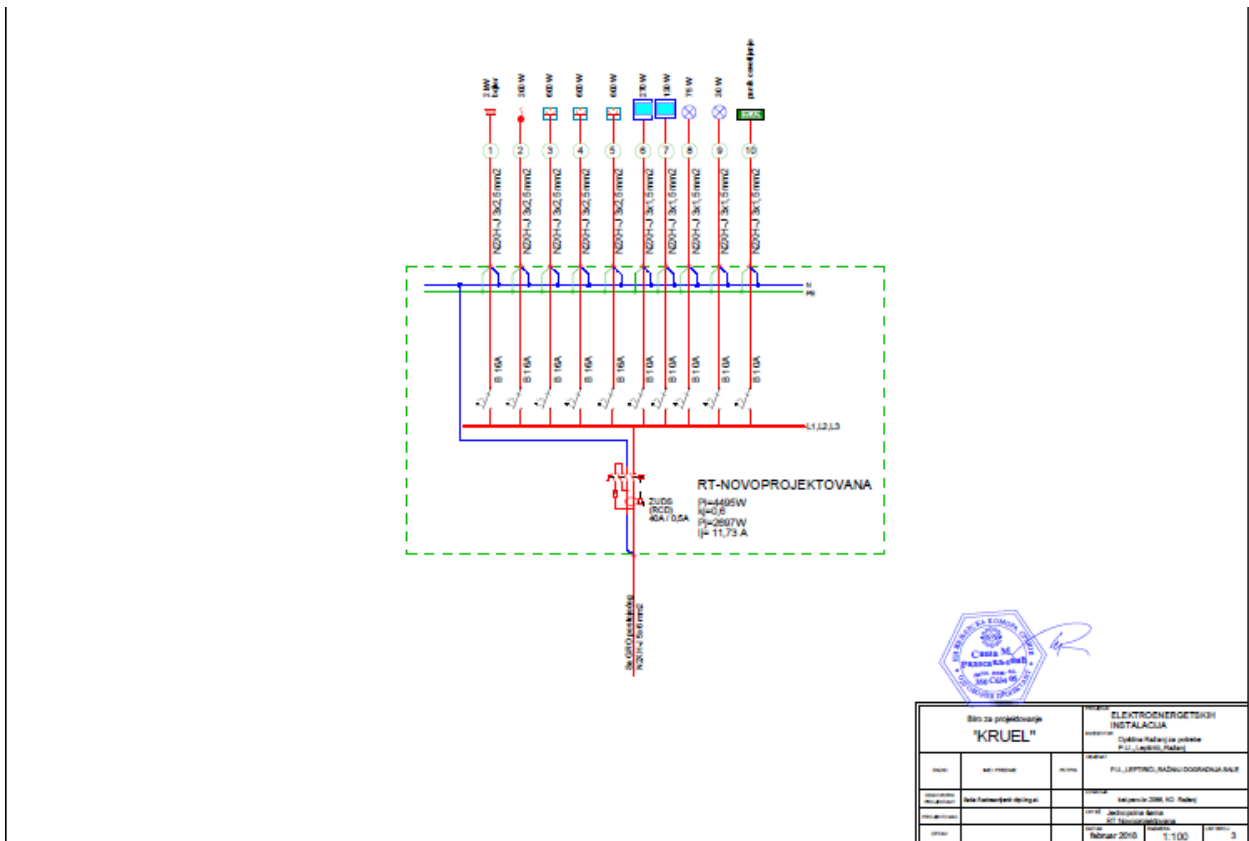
2 kW bojler
300 W
600 W
600 W
600 W
270 W
180 W
75 W
36 W
panik osvetljenje

1 2 3 4 5 6 7 8 9 10

N2XH-J 3x2,5mm2
N2XH-J 3x2,5mm2
N2XH-J 3x2,5mm2
N2XH-J 3x2,5mm2
N2XH-J 3x2,5mm2
N2XH-J 3x1,5mm2
N2XH-J 3x1,5mm2
N2XH-J 3x1,5mm2
N2XH-J 3x1,5mm2
N2XH-J 3x1,5mm2

N
PE

B 16A
B 16A
B 16A
B 16A
B 16A
B 10A
B 10A
B 10A
B 10A
B 10A

L1,L2,L3

ZUDS (RCD) 40A / 0,5A

RT-NOVOPROJEKTOVANA
Pi=4495W
kj=0,6
Pj=2697W
Ij= 11,73 A

Sa GRO postojeceg
N2XH-J 5x6 mm2

Saша M. Радосављевић
350 С434 05

Biro za projektovanje
"KRUEL"

ELEKTROENERGETSKIH INSTALACIJA
Opština Rašanj za potrebe P.U. „Leptirić" Rašanj
P.U. „LEPTIRIĆ" RAŠANJ DOGRADNJA SALE
kat.parcela 2086, KO Rašanj
Jednopolna šema RT Novoprojektovana
februar 2018
1:100
3